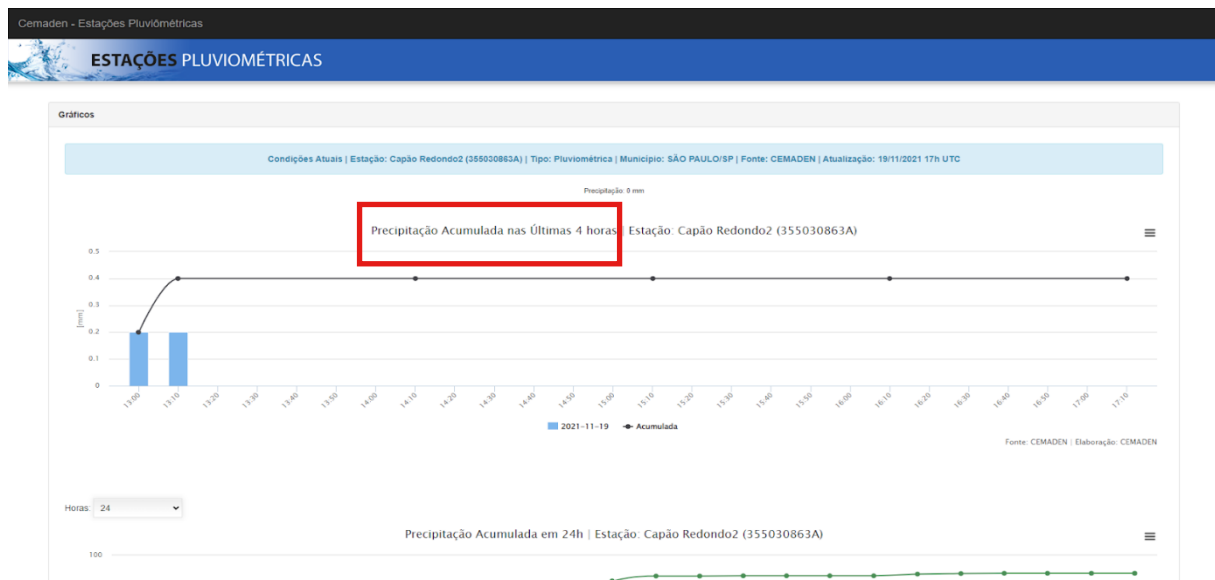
Cemaden - Estações Pluviômétricas

ESTAÇÕES PLUVIOMÉTRICAS

Gráficos

Condições Atuais | Estação: Capão Redondo2 (355030863A) | Tipo: Pluviométrica | Município: SÃO PAULO/SP | Fonte: CEMADEN | Atualização: 19/11/2021 17h UTC

Precipitação: 0 mm

Precipitação Acumulada nas Últimas 4 horas | Estação: Capão Redondo2 (355030863A)

0.5
0.4
0.3
0.2
0.1
0

[mm]

13:00 13:10 13:20 13:30 13:40 13:50 14:00 14:10 14:20 14:30 14:40 14:50 15:00 15:10 15:20 15:30 15:40 15:50 16:00 16:10 16:20 16:30 16:40 16:50 17:00 17:10

2021-11-19 Acumulada

Fonte: CEMADEN | Elaboração: CEMADEN

Horas: 24

Precipitação Acumulada em 24h | Estação: Capão Redondo2 (355030863A)

100